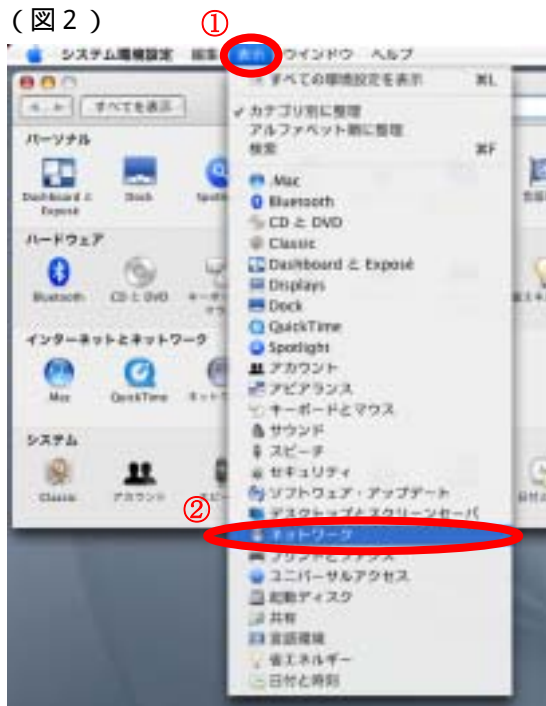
（図２）

①

システム環境設定　編集　表示　ウインドウ　ヘルプ

すべての環境設定を表示　⌘L

✓カテゴリ別に整理
アルファベット順に整理
検索　⌘F

.Mac
Bluetooth
CD と DVD
Classic
Dashboard と Exposé
Displays
Dock
QuickTime
Spotlight
アカウント
アピアランス
キーボードとマウス
サウンド
スピーチ
セキュリティ
ソフトウェア・アップデート
デスクトップとスクリーンセーバ
ネットワーク
プリントとファクス
ユニバーサルアクセス
起動ディスク
共有
言語環境
省エネルギー
日付と時刻

②

すべてを表示

パーソナル
Dashboard と Exposé
Dock
Spotlight

ハードウェア
Bluetooth
CD と DVD
キーボードとマウス

インターネットとネットワーク
.Mac
QuickTime
ネットワーク

システム
Classic
アカウント
スピーチ
日付と時刻